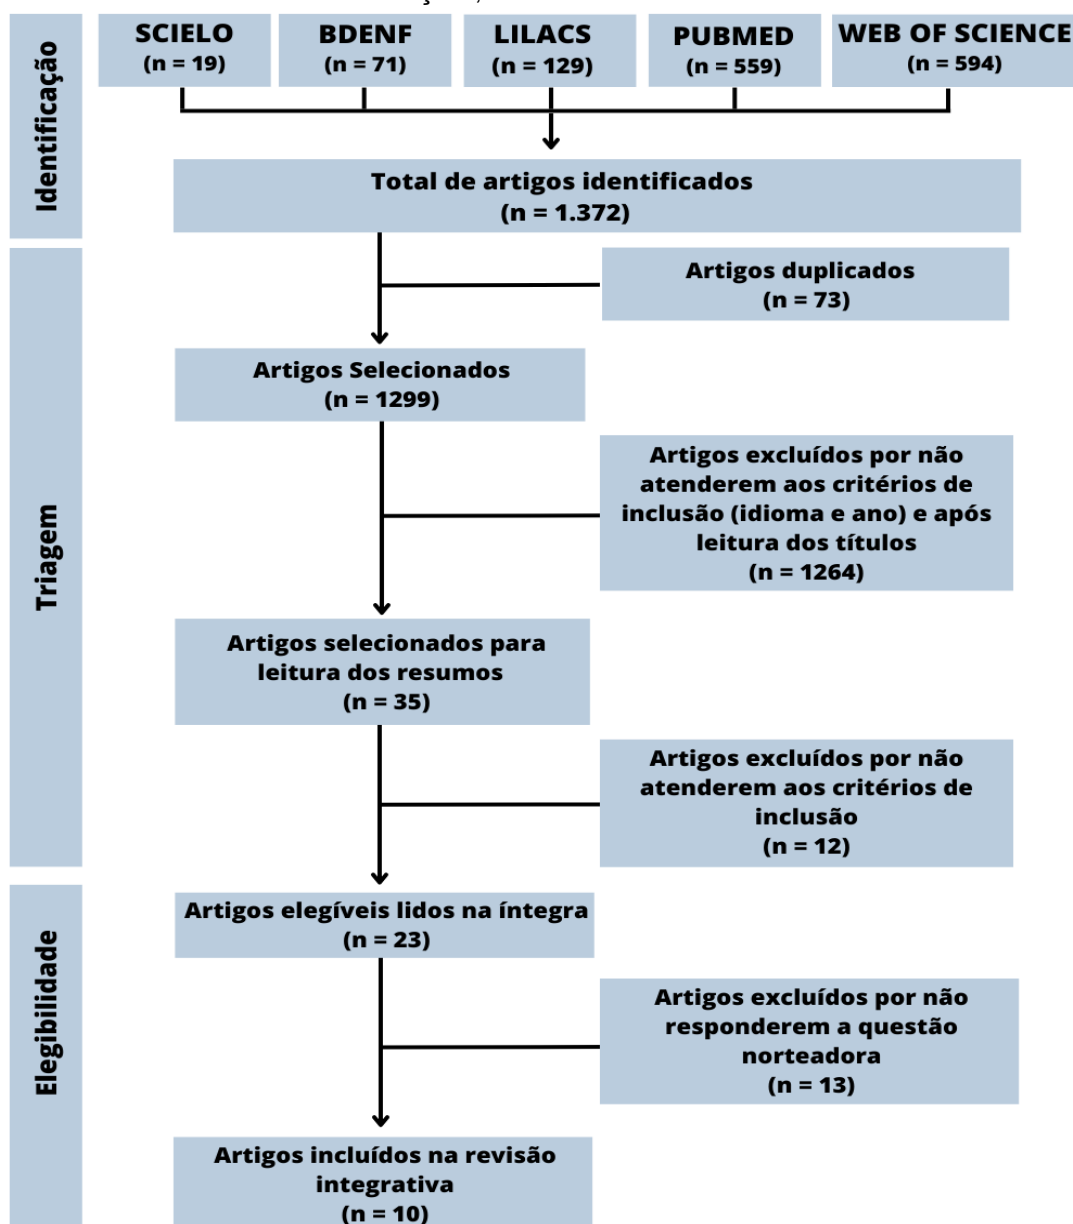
Identificação

SCIELO
(n = 19)

BDENF
(n = 71)

LILACS
(n = 129)

PUBMED
(n = 559)

WEB OF SCIENCE
(n = 594)

Total de artigos identificados
(n = 1.372)

Triagem

Artigos duplicados
(n = 73)

Artigos Selecionados
(n = 1299)

Artigos excluídos por não atenderem aos critérios de inclusão (idioma e ano) e após leitura dos títulos
(n = 1264)

Artigos selecionados para leitura dos resumos
(n = 35)

Artigos excluídos por não atenderem aos critérios de inclusão
(n = 12)

Elegibilidade

Artigos elegíveis lidos na íntegra
(n = 23)

Artigos excluídos por não responderem a questão norteadora
(n = 13)

Artigos incluídos na revisão integrativa
(n = 10)